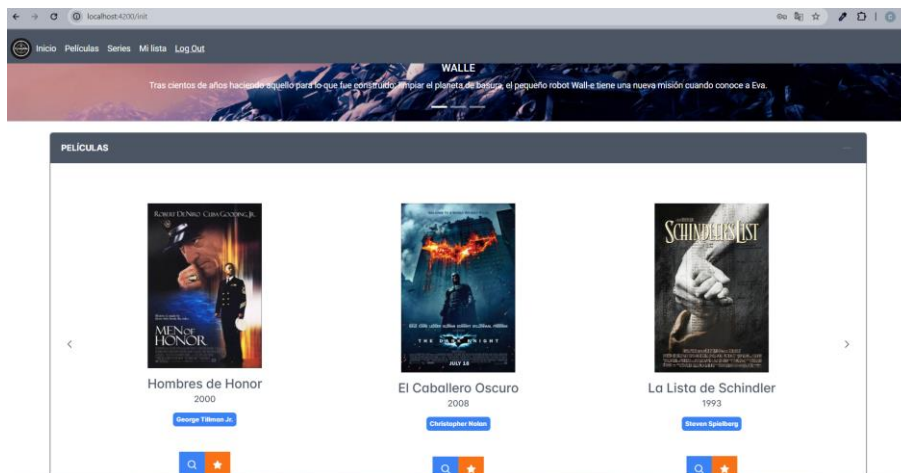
localhost:4200/init

Inicio Películas Series Mi lista Log Out

WALLE

Tras cientos de años haciendo aquello para lo que fue construido: limpiar el planeta de basura, el pequeño robot Wall-e tiene una nueva misión cuando conoce a Eva.

PELÍCULAS

ROBERT DE NIRO CUBA GOODING, JR.

MEN OF HONOR

THE DARK KNIGHT

JULY 18

SCHINDLER'S LIST

Hombres de Honor
2000
George Tillman Jr.

El Caballero Oscuro
2008
Christopher Nolan

La Lista de Schindler
1993
Steven Spielberg